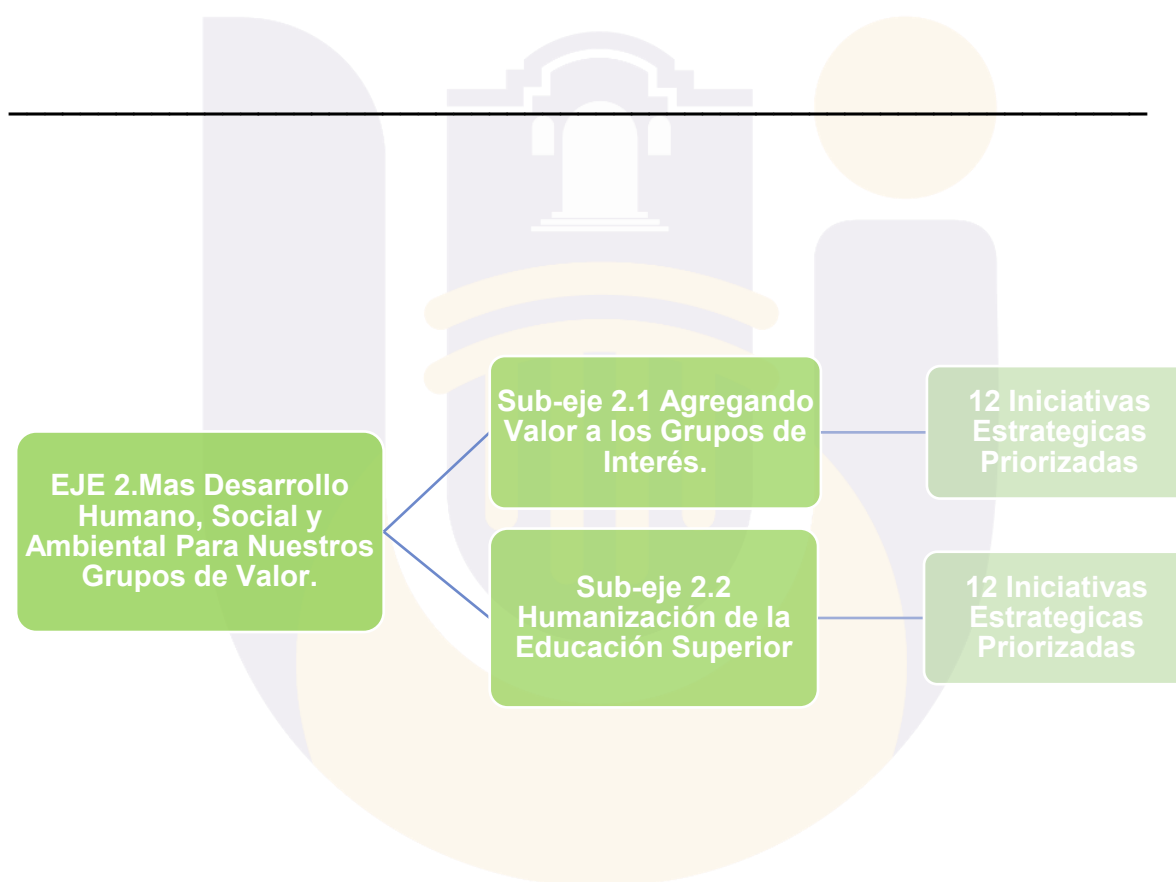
EJE 2.Mas Desarrollo Humano, Social y Ambiental Para Nuestros Grupos de Valor.

Sub-eje 2.1 Agregando Valor a los Grupos de Interés.

12 Iniciativas Estrategicas Priorizadas

Sub-eje 2.2 Humanización de la Educación Superior

12 Iniciativas Estrategicas Priorizadas